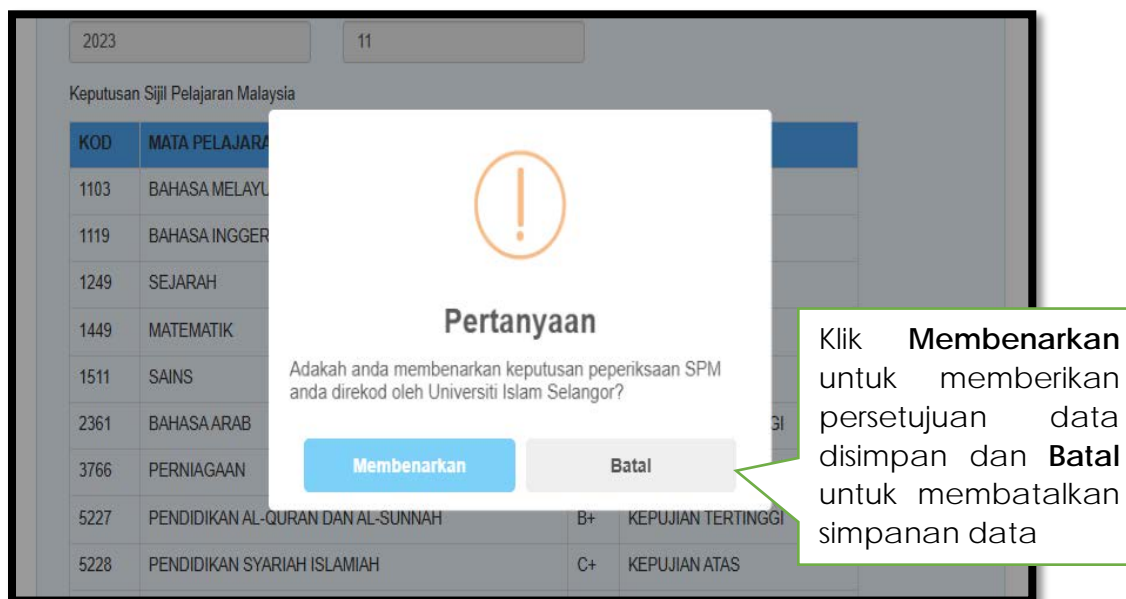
2023
11

Keputusan Sijil Pelajaran Malaysia

| KOD | MATA PELAJARA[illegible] | | |
|---|---|---|---|
| 1103 | BAHASA MELAYU | | |
| 1119 | BAHASA INGGER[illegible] | | |
| 1249 | SEJARAH | | |
| 1449 | MATEMATIK | | |
| 1511 | SAINS | | |
| 2361 | BAHASA ARAB | | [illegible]GI |
| 3766 | PERNIAGAAN | | |
| 5227 | PENDIDIKAN AL-QURAN DAN AL-SUNNAH | B+ | KEPUJIAN TERTINGGI |
| 5228 | PENDIDIKAN SYARIAH ISLAMIAH | C+ | KEPUJIAN ATAS |

!

Pertanyaan

Adakah anda membenarkan keputusan peperiksaan SPM anda direkod oleh Universiti Islam Selangor?

Membenarkan
Batal

Klik **Membenarkan** untuk memberikan persetujuan data disimpan dan **Batal** untuk membatalkan simpanan data